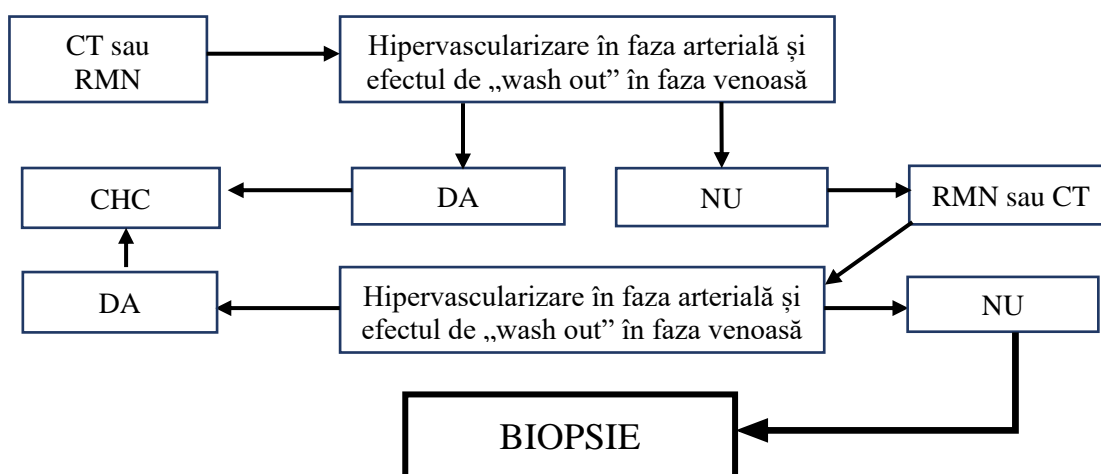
CT sau RMN

Hipervascularizare în faza arterială și efectul de „wash out” în faza venoasă

CHC

DA

NU

RMN sau CT

DA

Hipervascularizare în faza arterială și efectul de „wash out” în faza venoasă

NU

BIOPSIE